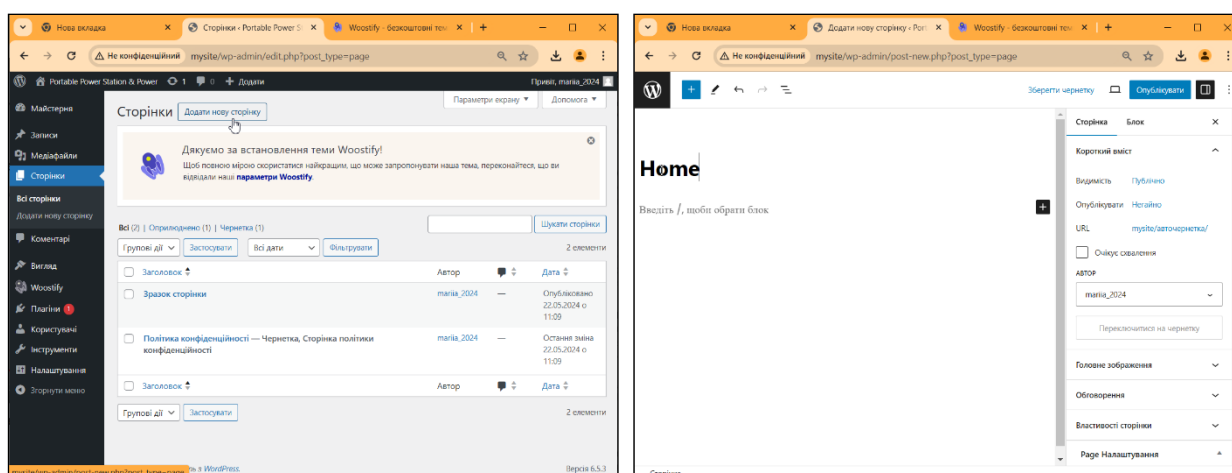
Нова вкладка | Сторінки ‹ Portable Power S | Woostify - безкоштовні тем | +

Не конфіденційний mysite/wp-admin/edit.php?post_type=page

Portable Power Station & Power 1 0 + Додати Привіт, mariia_2024

Майстерня
Записи
Медіафайли
Сторінки
Всі сторінки
Додати нову сторінку
Коментарі
Вигляд
Woostify
Плагіни 1
Користувачі
Інструменти
Налаштування
Згорнути меню

Параметри екрану ▾ Допомога ▾

Сторінки Додати нову сторінку

Дякуємо за встановлення теми Woostify!
Щоб повною мірою скористатися найкращим, що може запропонувати наша тема, переконайтеся, що ви відвідали наші параметри Woostify.

Всі (2) | Оприлюднено (1) | Чернетка (1)

Шукати сторінки

Групові дії Застосувати Всі дати Фільтрувати 2 елементи

| Заголовок | Автор | | Дата |
|---|---|---|---|
| Зразок сторінки | mariia_2024 | — | Опубліковано 22.05.2024 о 11:09 |
| Політика конфіденційності — Чернетка, Сторінка політики конфіденційності | mariia_2024 | — | Остання зміна 22.05.2024 о 11:09 |
| Заголовок | Автор | | Дата |

Групові дії Застосувати 2 елементи

mysite/wp-admin/post-new.php?post_type=page ть з WordPress. Версія 6.5.3

Нова вкладка | Додати нову сторінку ‹ Port | Woostify - безкоштовні тем | +

Не конфіденційний mysite/wp-admin/post-new.php?post_type=page

Зберегти чернетку Опублікувати

Home

Введіть /, щоби обрати блок

Сторінка Блок

Короткий вміст
Видимість Публічно
Опублікувати Негайно
URL mysite/авточернетка/
Очікує схвалення
АВТОР
mariia_2024
Переключитися на чернетку
Головне зображення
Обговорення
Властивості сторінки
Page Налаштування
Сторінка